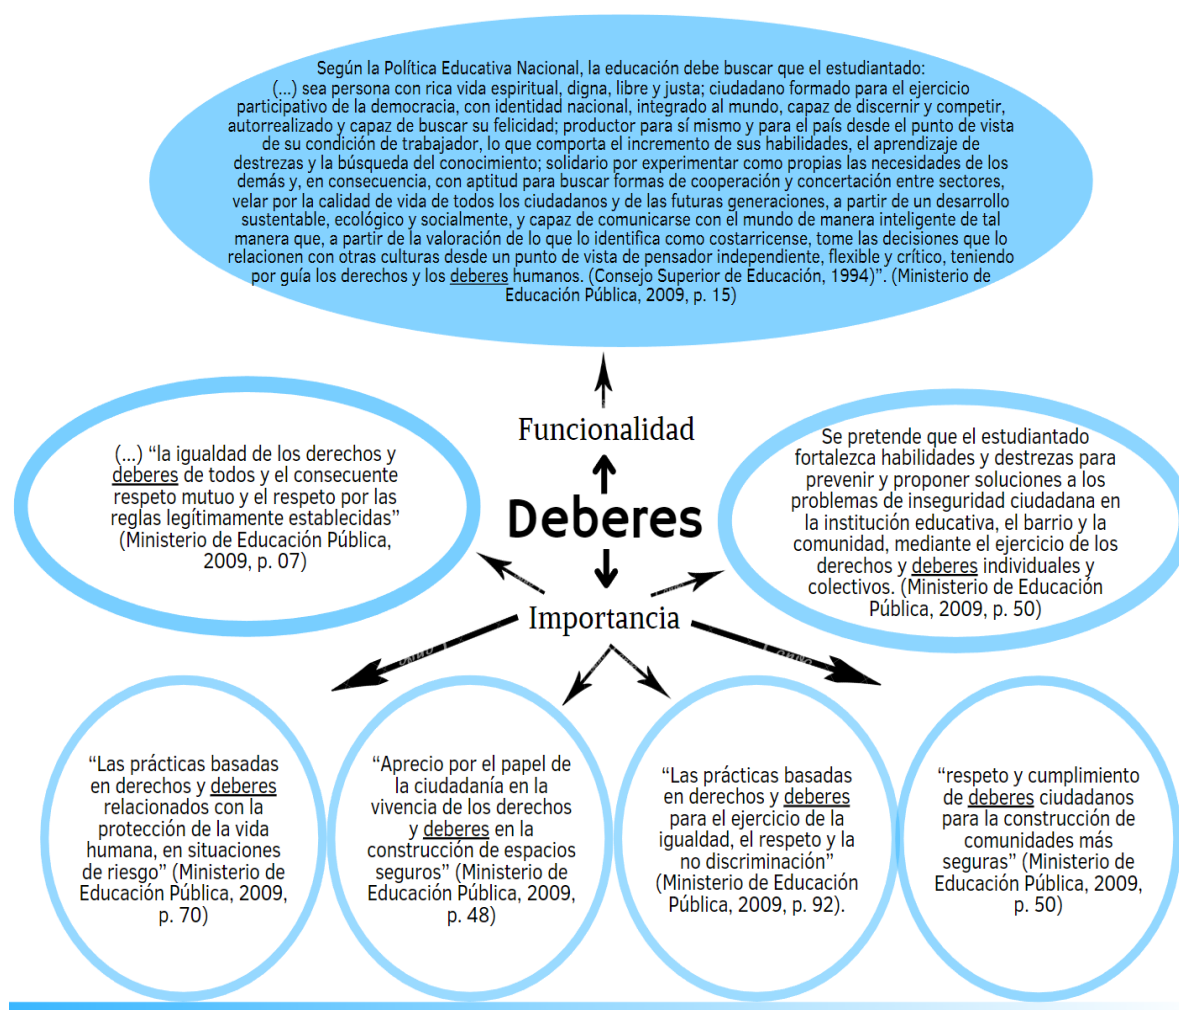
Según la Política Educativa Nacional, la educación debe buscar que el estudiantado: (...) sea persona con rica vida espiritual, digna, libre y justa; ciudadano formado para el ejercicio participativo de la democracia, con identidad nacional, integrado al mundo, capaz de discernir y competir, autorrealizado y capaz de buscar su felicidad; productor para sí mismo y para el país desde el punto de vista de su condición de trabajador, lo que comporta el incremento de sus habilidades, el aprendizaje de destrezas y la búsqueda del conocimiento; solidario por experimentar como propias las necesidades de los demás y, en consecuencia, con aptitud para buscar formas de cooperación y concertación entre sectores, velar por la calidad de vida de todos los ciudadanos y de las futuras generaciones, a partir de un desarrollo sustentable, ecológico y socialmente, y capaz de comunicarse con el mundo de manera inteligente de tal manera que, a partir de la valoración de lo que lo identifica como costarricense, tome las decisiones que lo relacionen con otras culturas desde un punto de vista de pensador independiente, flexible y crítico, teniendo por guía los derechos y los deberes humanos. (Consejo Superior de Educación, 1994)". (Ministerio de Educación Pública, 2009, p. 15)

Funcionalidad

(...) "la igualdad de los derechos y deberes de todos y el consecuente respeto mutuo y el respeto por las reglas legítimamente establecidas" (Ministerio de Educación Pública, 2009, p. 07)

Deberes

Se pretende que el estudiantado fortalezca habilidades y destrezas para prevenir y proponer soluciones a los problemas de inseguridad ciudadana en la institución educativa, el barrio y la comunidad, mediante el ejercicio de los derechos y deberes individuales y colectivos. (Ministerio de Educación Pública, 2009, p. 50)

Importancia

"Las prácticas basadas en derechos y deberes relacionados con la protección de la vida humana, en situaciones de riesgo" (Ministerio de Educación Pública, 2009, p. 70)

"Aprecio por el papel de la ciudadanía en la vivencia de los derechos y deberes en la construcción de espacios seguros" (Ministerio de Educación Pública, 2009, p. 48)

"Las prácticas basadas en derechos y deberes para el ejercicio de la igualdad, el respeto y la no discriminación" (Ministerio de Educación Pública, 2009, p. 92).

"respeto y cumplimiento de deberes ciudadanos para la construcción de comunidades más seguras" (Ministerio de Educación Pública, 2009, p. 50)